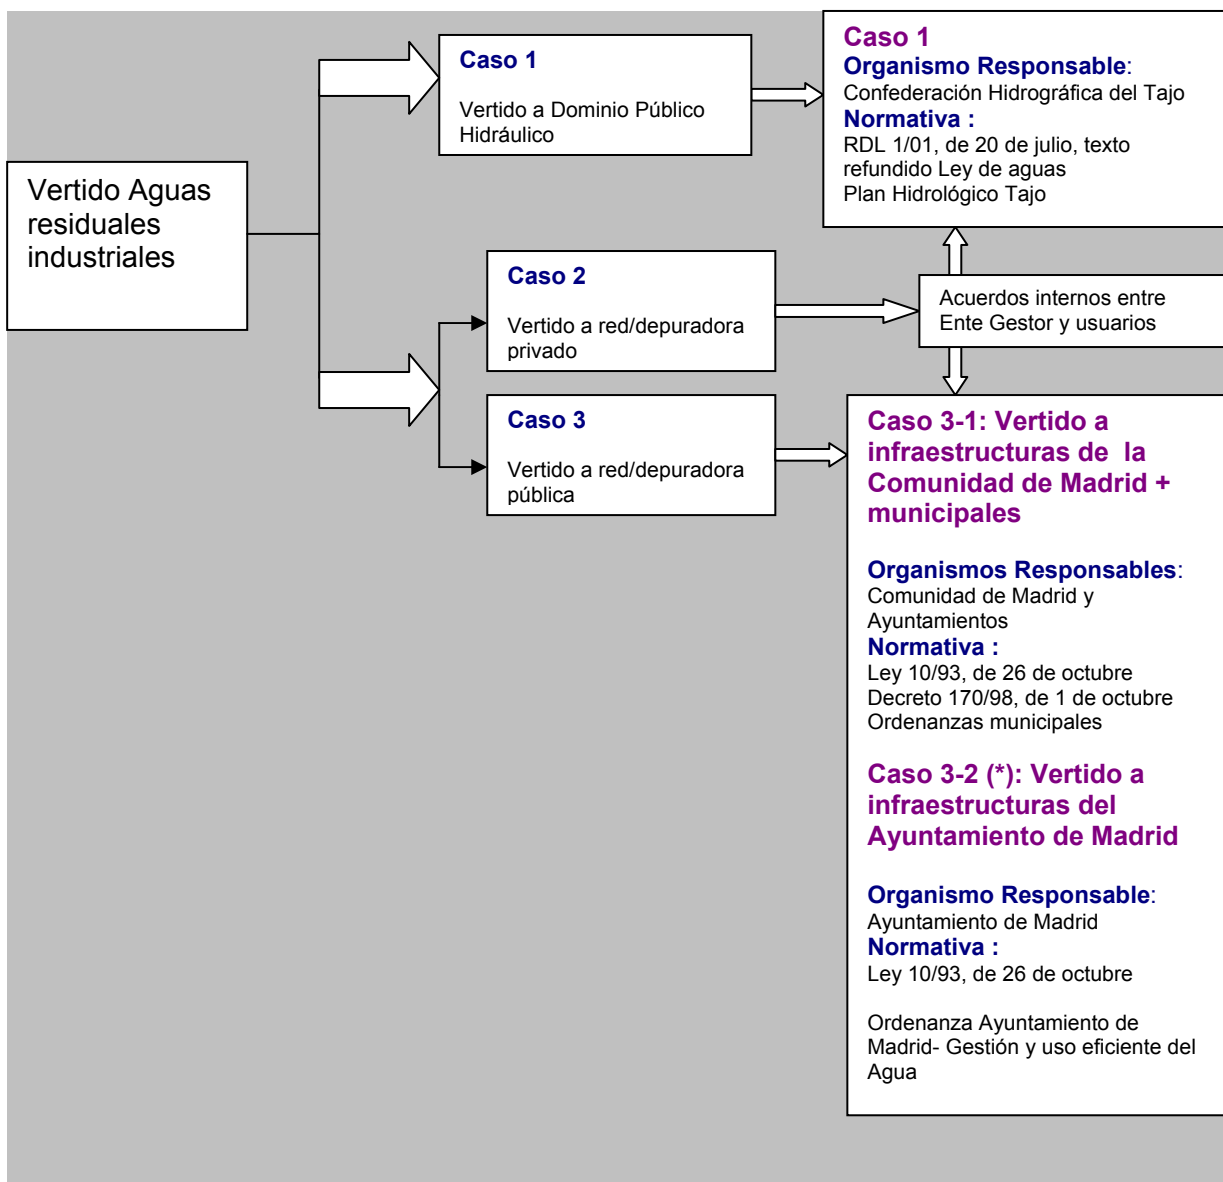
Vertido Aguas residuales industriales

Caso 1

Vertido a Dominio Público Hidráulico

Caso 2

Vertido a red/depuradora privado

Caso 3

Vertido a red/depuradora pública

Caso 1
Organismo Responsable:
Confederación Hidrográfica del Tajo
Normativa :
RDL 1/01, de 20 de julio, texto refundido Ley de aguas
Plan Hidrológico Tajo

Acuerdos internos entre Ente Gestor y usuarios

Caso 3-1: Vertido a infraestructuras de la Comunidad de Madrid + municipales

Organismos Responsables:
Comunidad de Madrid y Ayuntamientos
Normativa :
Ley 10/93, de 26 de octubre
Decreto 170/98, de 1 de octubre
Ordenanzas municipales

Caso 3-2 (*): Vertido a infraestructuras del Ayuntamiento de Madrid

Organismo Responsable:
Ayuntamiento de Madrid
Normativa :
Ley 10/93, de 26 de octubre

Ordenanza Ayuntamiento de Madrid- Gestión y uso eficiente del Agua